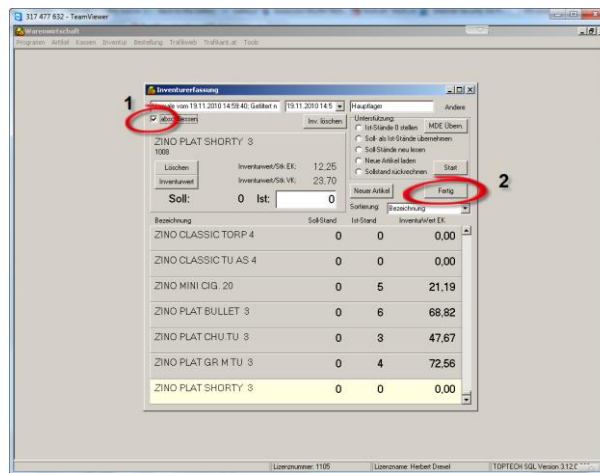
317 477 632 - TeamViewer
Warenwirtschaft
Programm Artikel Kassen Inventur Bestellung Trafikweb Trafikant.at Tools

Inventurerfassung
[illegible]e vom 19.11.2010 14:59:40; Gelöttet n 19.11.2010 14:5 Hauptlager Ändere
1
✓ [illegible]essen Inv. löschen
Unterstützung
Ist-Stände 0 stellen MDE Übern.
Soll- als Ist-Stände übernehmen
Soll-Stände neu lesen
Neue Artikel laden
Sollstand rückrechnen Start
ZINO PLAT SHORTY 3
1008
Löschen Inventurwert/Stk EK: 12,25
Inventurwert Inventurwert/Stk VK: 23,70
Soll: 0 Ist: 0
Neuer Artikel Fertig
2
Sortierung Bezeichnung

| Bezeichnung | Soll-Stand | Ist-Stand | InventurWert EK |
|---|---|---|---|
| ZINO CLASSIC TORP 4 | 0 | 0 | 0,00 |
| ZINO CLASSIC TU AS 4 | 0 | 0 | 0,00 |
| ZINO MINI CIG. 20 | 0 | 5 | 21,19 |
| ZINO PLAT BULLET 3 | 0 | 6 | 68,82 |
| ZINO PLAT CHU TU 3 | 0 | 3 | 47,67 |
| ZINO PLAT GR M TU 3 | 0 | 4 | 72,56 |
| ZINO PLAT SHORTY 3 | 0 | 0 | 0,00 |

Lizenznummer: 1105 Lizenzname: Herbert Drexel TOPTECH SQL Version 3.12.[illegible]